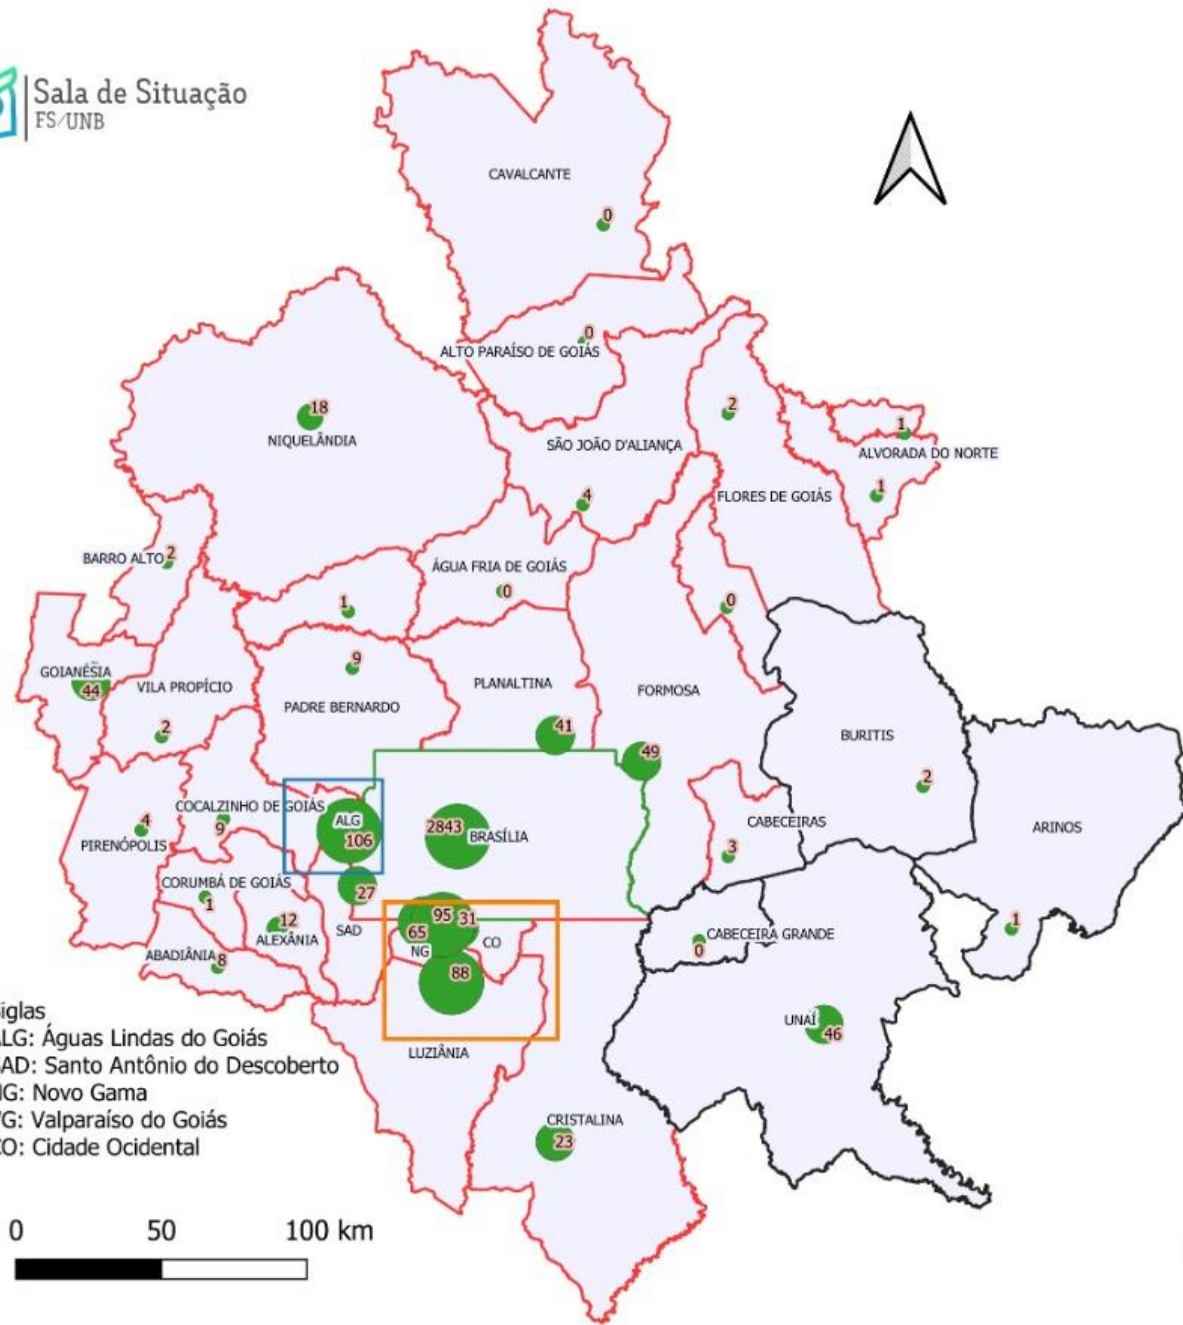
Sala de Situação
FS/UNB

CAVALCANTE
0
ALTO PARAÍSO DE GOIÁS
0
18
NIQUELÂNDIA
2
1
SÃO JOÃO D'ALIANÇA
ALVORADA DO NORTE
1
4
FLORES DE GOIÁS
BARRO ALTO 2
ÁGUA FRIA DE GOIÁS
0
1
0
9
GOIANÉSIA
44
VILA PROPÍCIO
PADRE BERNARDO
PLANALTINA
FORMOSA
2
41
BURITIS
49
2
4
COCALZINHO DE GOIÁS
9
ALG
106
2843
BRASÍLIA
CABECEIRAS
ARINOS
PIRENÓPOLIS
3
CORUMBÁ DE GOIÁS
1
27
95
31
1
12
ALEXÂNIA
SAD
65
CO
CABECEIRA GRANDE
0
ABADIÂNIA 8
NG
88
UNAÍ
46
LUZIÂNIA
CRISTALINA
23

iglas
LG: Águas Lindas do Goiás
AD: Santo Antônio do Descoberto
IG: Novo Gama
/G: Valparaíso do Goiás
O: Cidade Ocidental

0 50 100 km